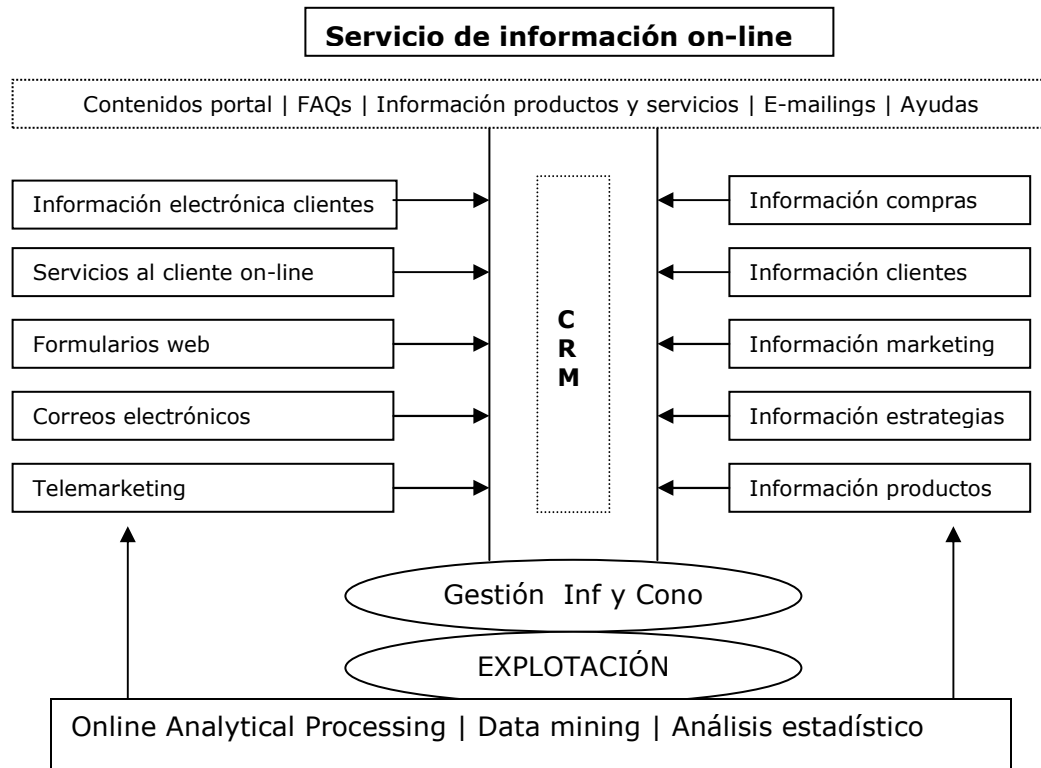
**Servicio de información on-line**

Contenidos portal | FAQs | Información productos y servicios | E-mailings | Ayudas

Información electrónica clientes

Servicios al cliente on-line

Formularios web

Correos electrónicos

Telemarketing

C
R
M

Información compras

Información clientes

Información marketing

Información estrategias

Información productos

Gestión Inf y Cono

EXPLOTACIÓN

Online Analytical Processing | Data mining | Análisis estadístico